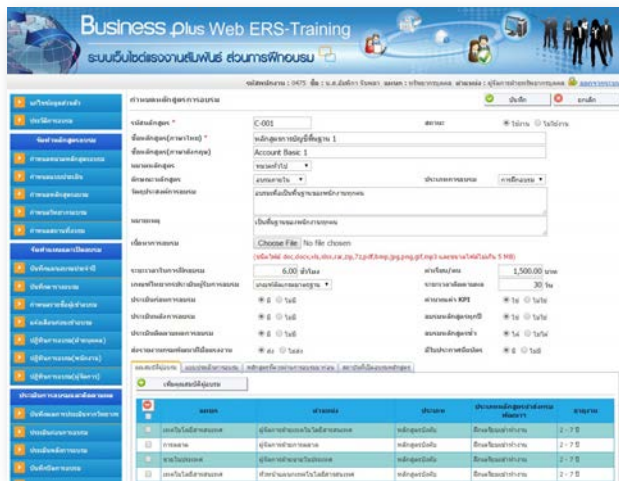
Business Plus Web ERS-Training
ระบบเว็บไซต์แรงงานสัมพันธ์ ส่วนการฝึกอบรม

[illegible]

กำหนดหลักสูตรการอบรม

บันทึก
ยกเลิก

รหัสหลักสูตร * C-001
สถานะ ใช้งาน ไม่ใช้งาน
ชื่อหลักสูตร(ภาษาไทย) * หลักสูตรการบัญชีพื้นฐาน 1
ชื่อหลักสูตร(ภาษาอังกฤษ) Account Basic 1
หมวดหลักสูตร หมวดทั่วไป
ลักษณะหลักสูตร อบรมภายใน
ประเภทการอบรม การฝึกอบรม
วัตถุประสงค์การอบรม อบรมเพื่อเป็นพื้นฐานของพนักงานทุกคน
หมายเหตุ เป็นพื้นฐานของพนักงานทุกคน
เนื้อหาการอบรม Choose File No file chosen
(รองรับไฟล์ doc,docx,xls,xlsx,rar,zip,7z,pdf,bmp,jpg,png,gif,mp3 และขนาดไฟล์ไม่เกิน 5 MB)
ระยะเวลารวมการฝึกอบรม 6.00 ชั่วโมง
ค่าเรียน/คน 1,500.00 บาท
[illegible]
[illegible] 30 วัน
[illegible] มี ไม่มี
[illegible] KPI ใช่ ไม่ใช่
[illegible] มี ไม่มี
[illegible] ใช่ ไม่ใช่
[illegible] มี ไม่มี
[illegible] ใช่ ไม่ใช่
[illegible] ส่ง ไม่ส่ง
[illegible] มี ไม่มี

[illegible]

เพิ่มคุณสมบัติผู้อบรม

| | แผนก | ตำแหน่ง | ประเภท | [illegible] | อายุงาน |
|---|---|---|---|---|---|
| | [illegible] | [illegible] | หลักสูตรบังคับ | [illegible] | 2 - 7 ปี |
| | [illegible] | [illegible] | หลักสูตรบังคับ | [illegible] | 2 - 7 ปี |
| | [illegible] | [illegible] | หลักสูตรบังคับ | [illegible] | 2 - 7 ปี |
| | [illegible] | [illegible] | หลักสูตรบังคับ | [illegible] | 2 - 7 ปี |